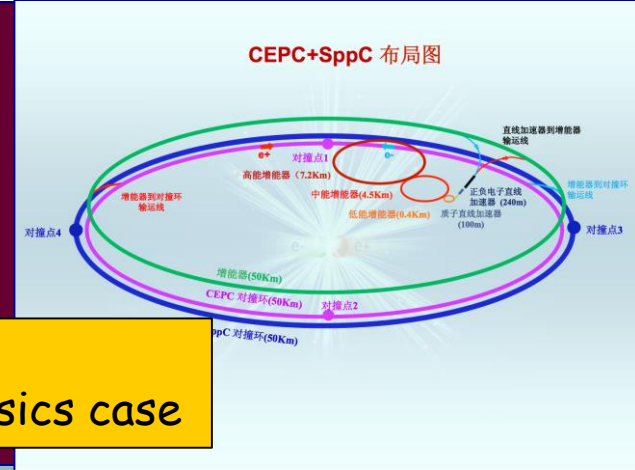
CEPC+SppC 布局图

直线加速器到增能器输运线

e+

e-

对撞点1

高能增能器（7.2Km）

中能增能器(4.5Km)

低能增能器(0.4Km)

增能器到对撞环输运线

正负电子直线加速器 (240m)

质子直线加速器 (100m)

增能器到对撞环输运线

对撞点4

对撞点3

e-

e+

增能器(50Km)

CEPC 对撞环(50Km)

对撞点2

ppC 对撞环(50Km)

sics case